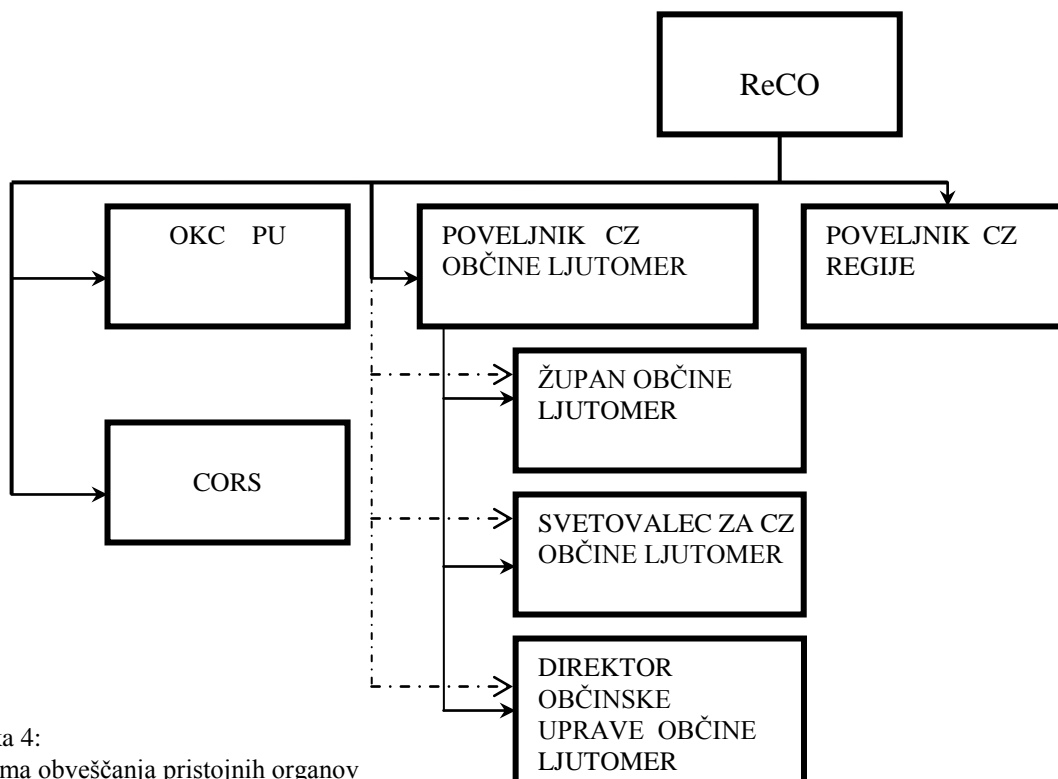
ReCO

OKC PU

POVELJNIK CZ OBČINE LJUTOMER

POVELJNIK CZ REGIJE

ŽUPAN OBČINE LJUTOMER

CORS

SVETOVALEC ZA CZ OBČINE LJUTOMER

DIREKTOR OBČINSKE UPRAVE OBČINE LJUTOMER

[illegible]ka 4:
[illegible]ma obveščanja pristojnih organov